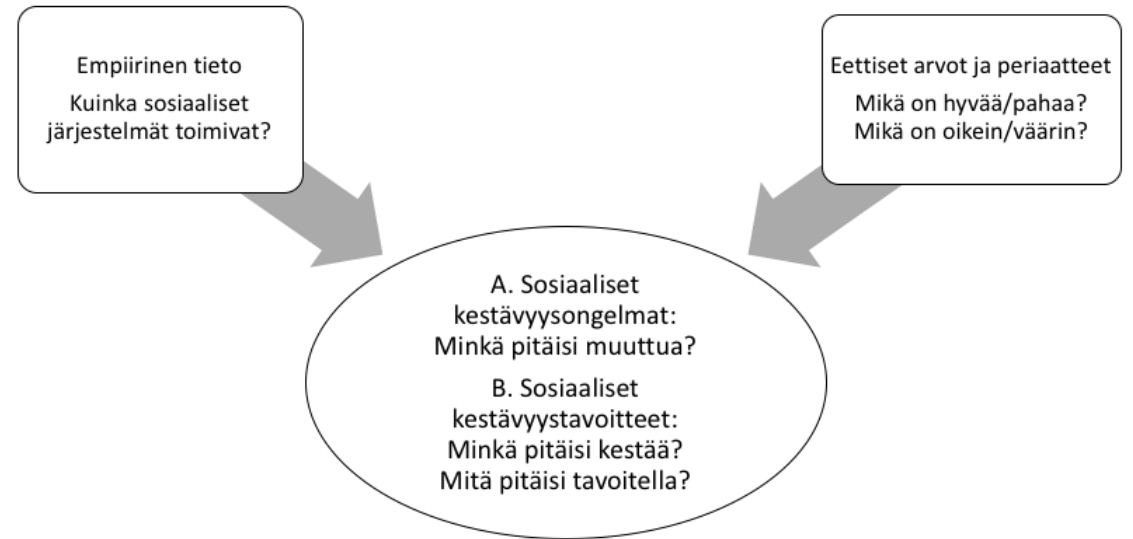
Empiirinen tieto

Kuinka sosiaaliset järjestelmät toimivat?

Eettiset arvot ja periaatteet

Mikä on hyvää/pahaa?
Mikä on oikein/väärin?

A. Sosiaaliset kestävyysongelmat:
Minkä pitäisi muuttua?

B. Sosiaaliset kestävyystavoitteet:
Minkä pitäisi kestää?
Mitä pitäisi tavoitella?